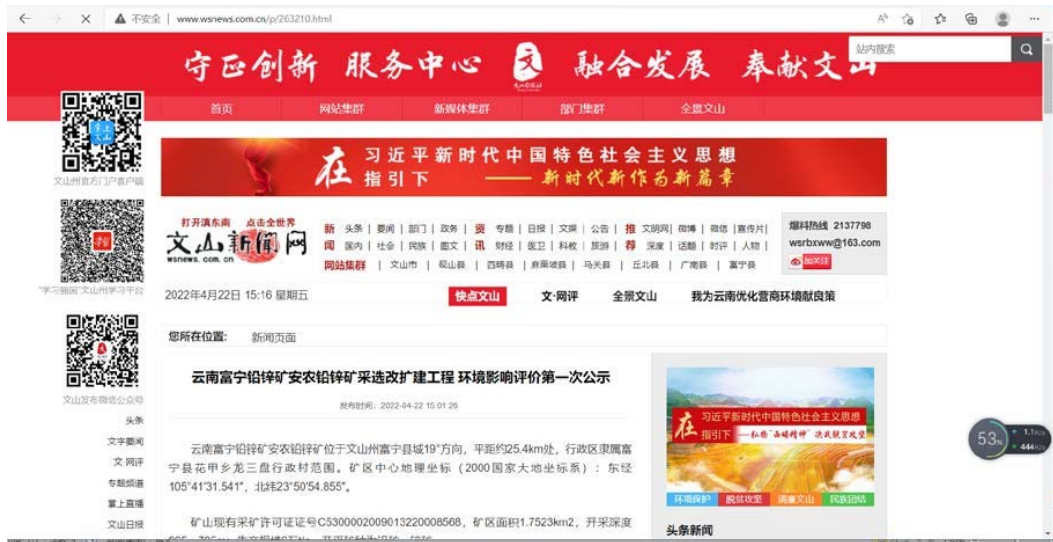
不安全 | www.wsnews.com.cn/p/263210.html

守正创新 服务中心 融合发展 奉献文山

站内搜索

首页 网站集群 新媒体集群 部门集群 全景文山

文山州官方门户客户端

"学习强国"文山州学习平台

文山发布微信公众号

头条

文字要闻

文网评

专题频道

掌上直播

文山日报

在 习近平新时代中国特色社会主义思想指引下 —— 新时代新作为新篇章

打开滇东南 点击全世界

文山新闻网 wsnews.com.cn

新 头条 | 要闻 | 部门 | 政务 资 专题 | 日报 | 文娱 | 公告 推 文明网 | 微博 | 微信 | 宣传片

闻 国内 | 社会 | 民族 | 图文 讯 财经 | 医卫 | 科教 | 旅游 荐 深度 | 话题 | 时评 | 人物

网站集群 | 文山市 | 砚山县 | 西畴县 | 麻栗坡县 | 马关县 | 丘北县 | 广南县 | 富宁县

爆料热线 2137798

wsrbxww@163.com

加关注

2022年4月22日 15:16 星期五

快点文山 文·网评 全景文山 我为云南优化营商环境献良策

您所在位置: 新闻页面

云南富宁铅锌矿安农铅锌矿采选改扩建工程 环境影响评价第一次公示

发布时间: 2022-04-22 15:01:26

云南富宁铅锌矿安农铅锌矿位于文山州富宁县城19°方向，平距约25.4km处，行政区隶属富宁县花甲乡龙三盘行政村范围。矿区中心地理坐标（2000国家大地坐标系）：东经105°41′31.541″，北纬23°50′54.855″。

矿山现有采矿许可证证号C5300002009013220008568，矿区面积1.7523km2，开采深度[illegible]

在 习近平新时代中国特色社会主义思想指引下

环境保护 脱贫攻坚 清廉文山 民族团结

头条新闻

53%

1.1K/s

444K/s